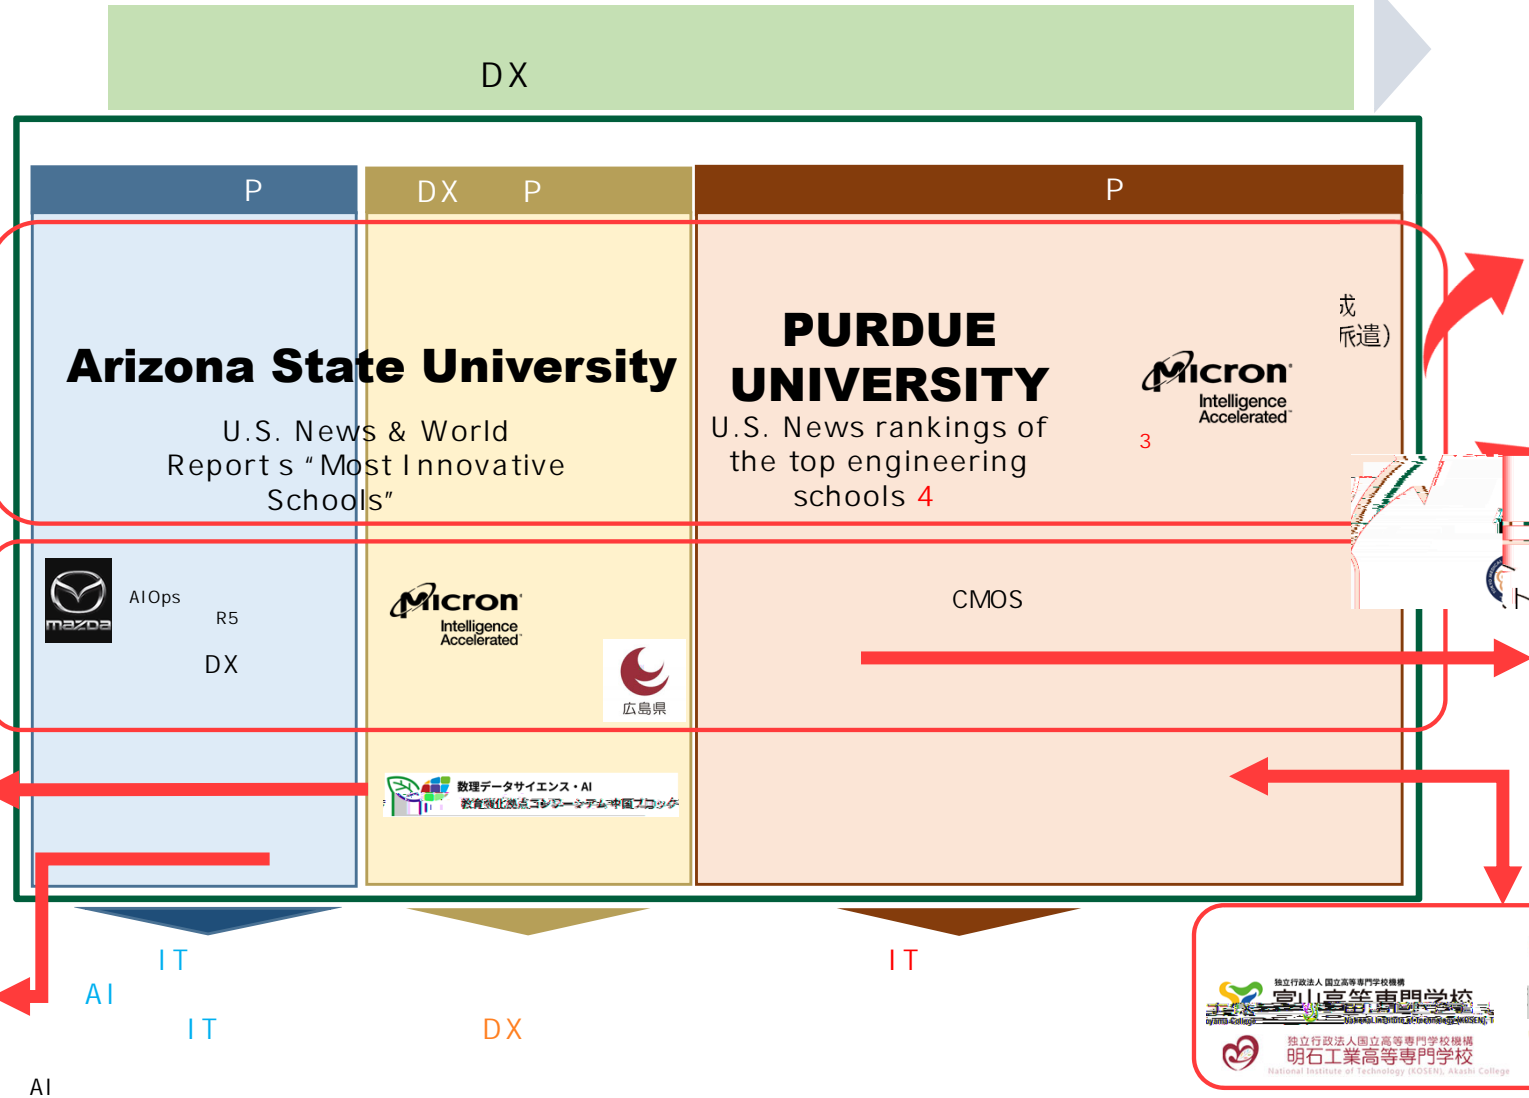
DX

P

DX P

P

Arizona State University

U.S. News & World Report s "Most Innovative Schools"

PURDUE UNIVERSITY

U.S. News rankings of the top engineering schools 4

Micron Intelligence Accelerated

3

戎
派遣)

mazda

AIOps

R5

DX

Micron Intelligence Accelerated

広島県

CMOS

数理データサイエンス・AI
教育強化拠点コンソーシアム中国ブロック

IT

AI

IT

DX

IT

AI

独立行政法人 国立高等専門学校機構
富山高等専門学校
National Institute of Technology, Toyama College

独立行政法人国立高等専門学校機構
明石工業高等専門学校
National Institute of Technology (KOSEN), Akashi College